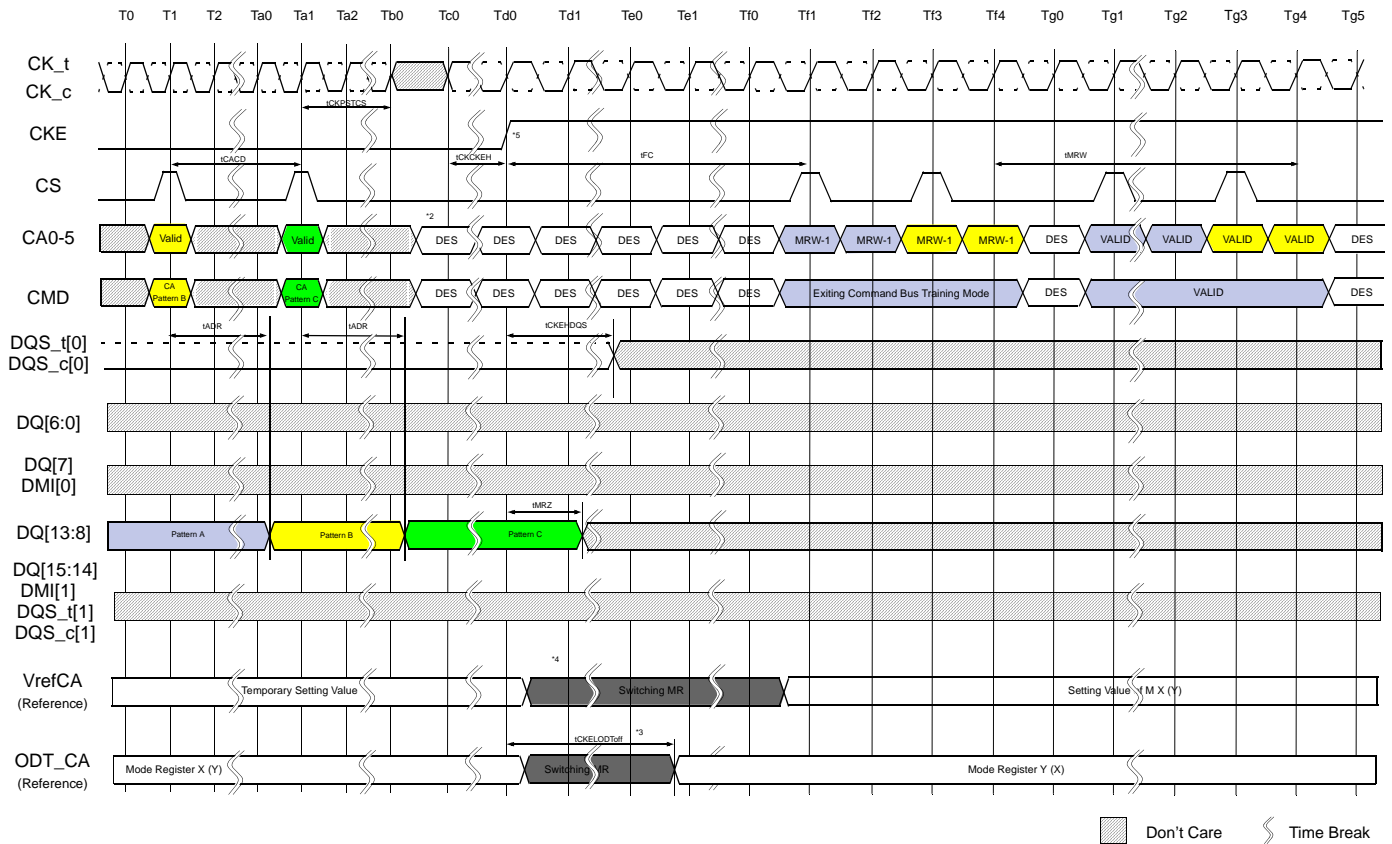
T0 T1 T2 Ta0 Ta1 Ta2 Tb0 Tc0 Td0 Td1 Te0 Te1 Tf0 Tf1 Tf2 Tf3 Tf4 Tg0 Tg1 Tg2 Tg3 Tg4 Tg5

CK_t
CK_c

tCKPSTCS

CKE

*5

tCACD tCKCKEH tFC tMRW

CS

*2

CA0-5

Valid Valid DES DES DES DES DES DES MRW-1 MRW-1 MRW-1 MRW-1 DES VALID VALID VALID VALID DES

CMD

CA Pattern B CA Pattern C DES DES DES DES DES DES Exiting Command Bus Training Mode DES VALID DES

tADR tADR tCKEHDQS

DQS_t[0]
DQS_c[0]

DQ[6:0]

DQ[7]
DMI[0]

tMRZ

DQ[13:8]

Pattern A Pattern B Pattern C

DQ[15:14]
DMI[1]
DQS_t[1]
DQS_c[1]

*4

VrefCA
(Reference)

Temporary Setting Value Switching MR Setting Value f M X (Y)

tCKELODToff *3

ODT_CA
(Reference)

Mode Register X (Y) Switching MR Mode Register Y (X)

Don't Care Time Break